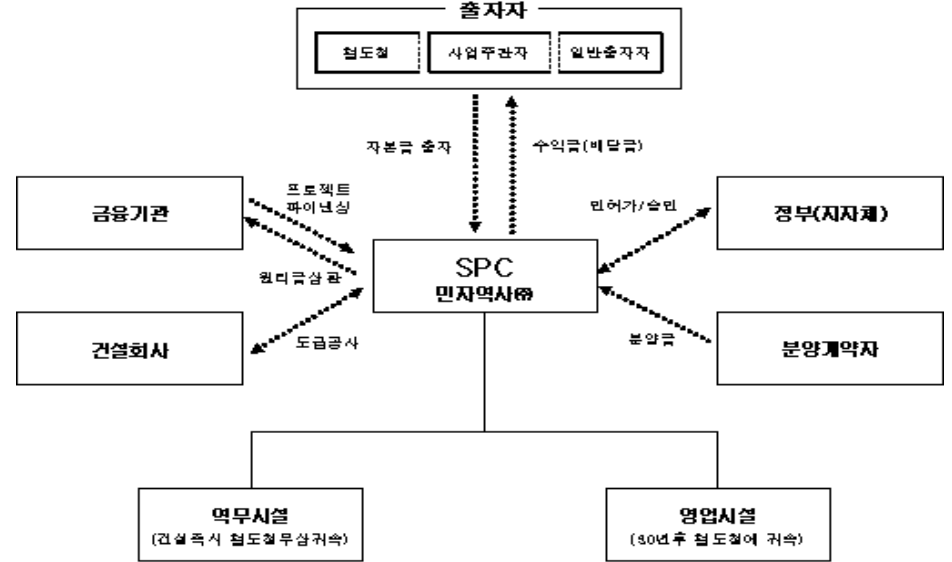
출자자

철도청

사업주관자

일반출자자

자본금 출자

수익금(배당금)

금융기관

프로젝트 파이낸싱

원리금상환

인허가/승인

정부(지자체)

SPC
민자역사㈜

건설회사

도급공사

분양금

분양계약자

역무시설
(건설즉시 철도청무상귀속)

영업시설
(30년후 철도청에 귀속)